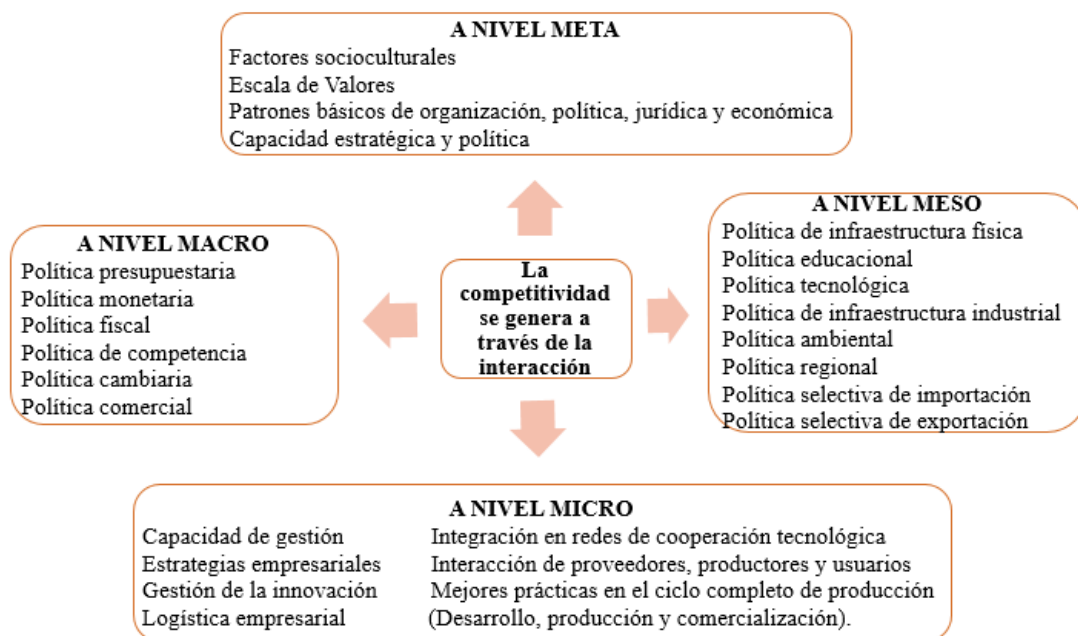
A NIVEL META
Factores socioculturales
Escala de Valores
Patrones básicos de organización, política, jurídica y económica
Capacidad estratégica y política

A NIVEL MACRO
Política presupuestaria
Política monetaria
Política fiscal
Política de competencia
Política cambiaria
Política comercial

La competitividad se genera a través de la interacción

A NIVEL MESO
Política de infraestructura física
Política educacional
Política tecnológica
Política de infraestructura industrial
Política ambiental
Política regional
Política selectiva de importación
Política selectiva de exportación

A NIVEL MICRO
Capacidad de gestión
Estrategias empresariales
Gestión de la innovación
Logística empresarial

Integración en redes de cooperación tecnológica
Interacción de proveedores, productores y usuarios
Mejores prácticas en el ciclo completo de producción (Desarrollo, producción y comercialización).